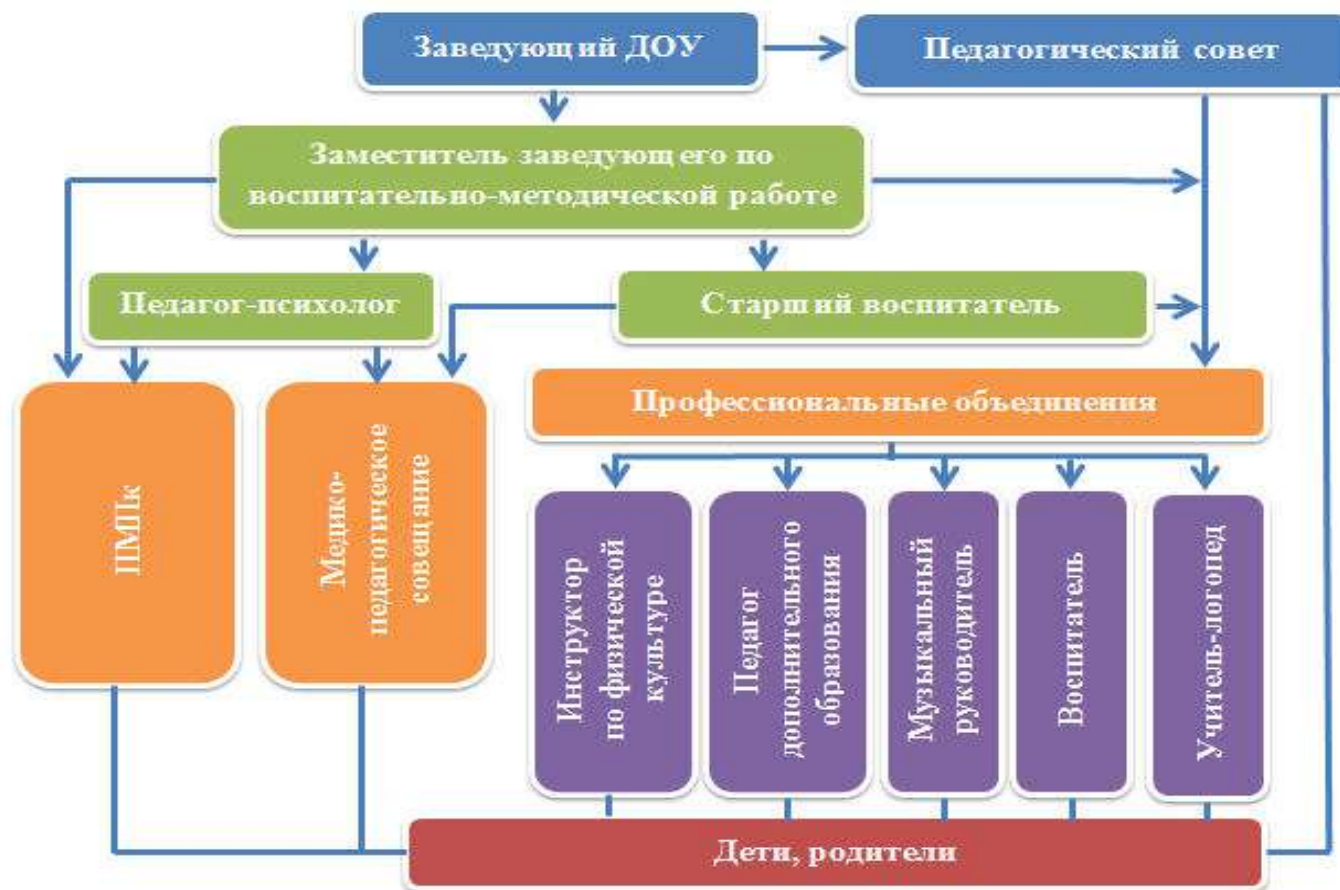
Заведующий ДОУ

Педагогический совет

Заместитель заведующего по воспитательно-методической работе

Педагог-психолог

Старший воспитатель

ПМПк

Медико-педагогическое совещание

Профессиональные объединения

Инструктор по физической культуре

Педагог дополнительного образования

Музыкальный руководитель

Воспитатель

Учитель-логопед

Дети, родители